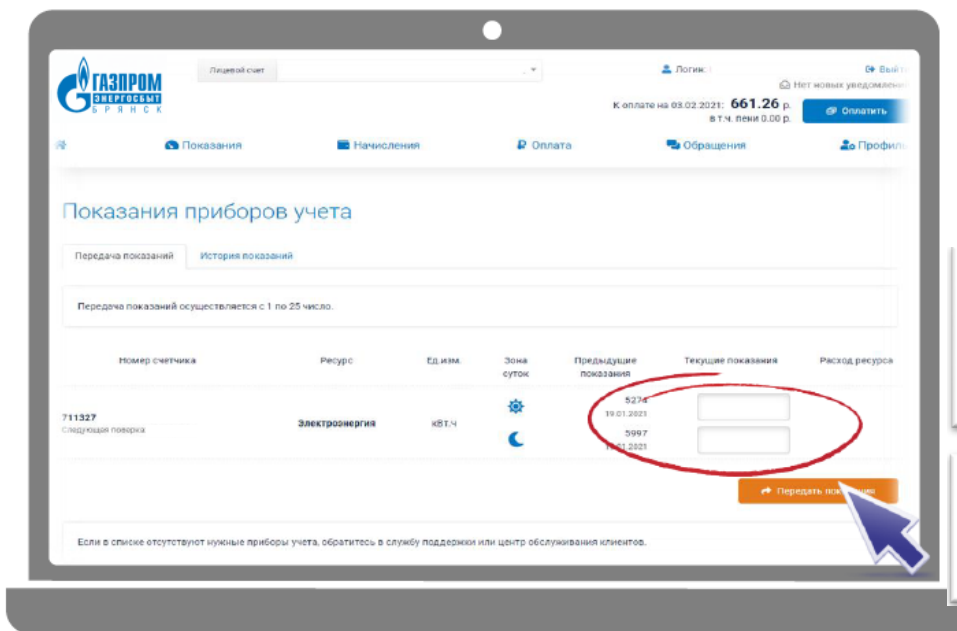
ГАЗПРОМ ЭНЕРГОСБЫТ БРЯНСК

Лицевой счет

Логин:

Выйти

Нет новых уведомлений

К оплате на 03.02.2021: 661.26 р.
в т.ч. пени 0.00 р.

Оплатить

Показания

Начисления

Оплата

Обращения

Профиль

Показания приборов учета

Передача показаний

История показаний

Передача показаний осуществляется с 1 по 25 число.

| Номер счетчика | Ресурс | Ед.изм. | Зона суток | Предыдущие показания | Текущие показания | Расход ресурса |
|---|---|---|---|---|---|---|
| 711327 Следующая поверка | Электроэнергия | кВт.ч | | 5274 19.01.2021 | | |
| | | | | 5997 19.01.2021 | | |

Передать показания

Если в списке отсутствуют нужные приборы учета, обратитесь в службу поддержки или центр обслуживания клиентов.